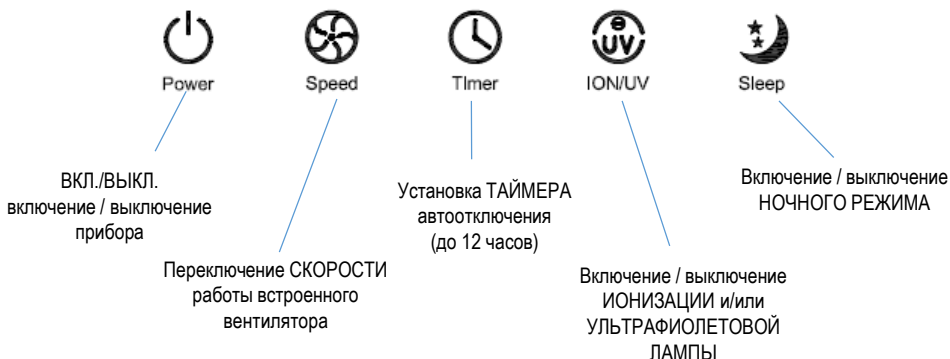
Power

Speed

TImer

UV

ION/UV

Sleep

ВКЛ./ВЫКЛ. включение / выключение прибора

Переключение СКОРОСТИ работы встроенного вентилятора

Установка ТАЙМЕРА автоотключения (до 12 часов)

Включение / выключение ИОНИЗАЦИИ и/или УЛЬТРАФИОЛЕТОВОЙ ЛАМПЫ

Включение / выключение НОЧНОГО РЕЖИМА